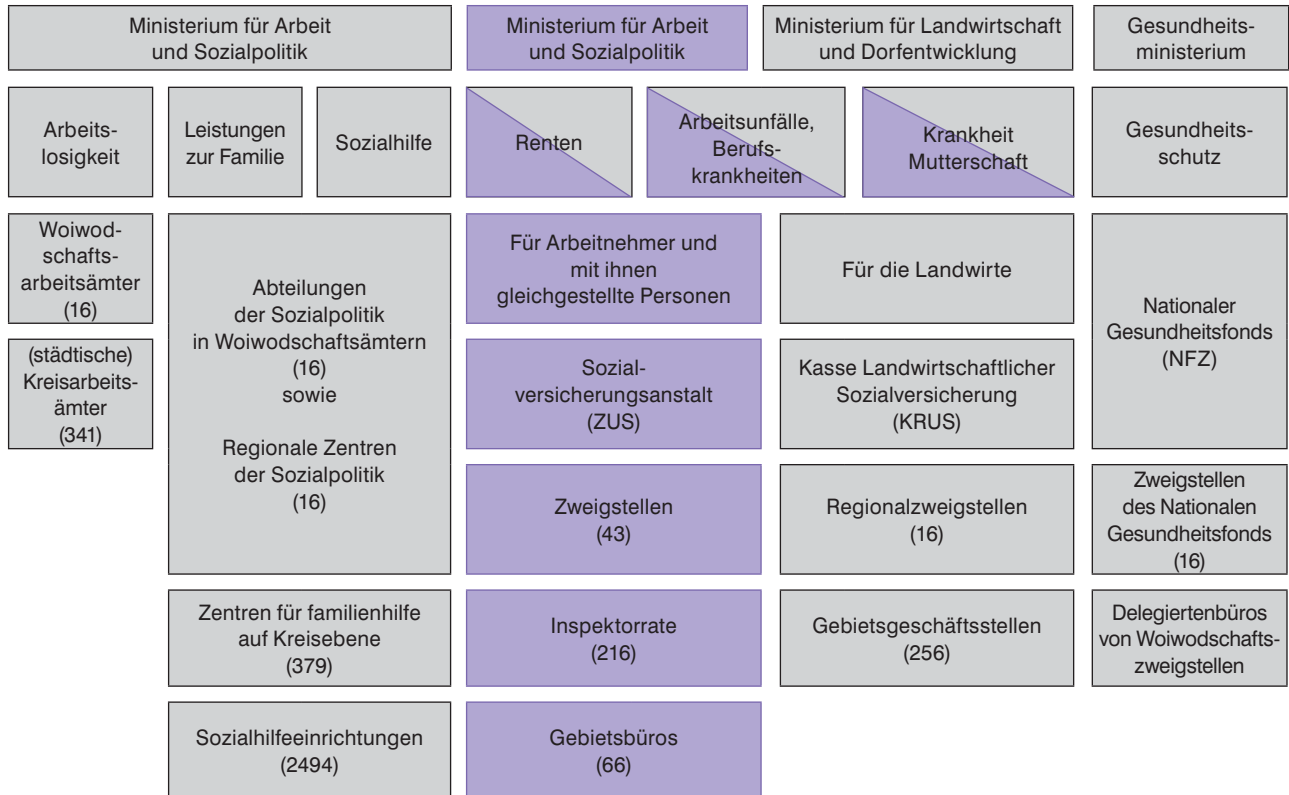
Ministerium für Arbeit und Sozialpolitik

Ministerium für Arbeit und Sozialpolitik

Ministerium für Landwirtschaft und Dorfentwicklung

Gesundheitsministerium

Arbeitslosigkeit

Leistungen zur Familie

Sozialhilfe

Renten

Arbeitsunfälle, Berufskrankheiten

Krankheit Mutterschaft

Gesundheitsschutz

Woiwodschaftsarbeitsämter (16)

(städtische) Kreisarbeitsämter (341)

Abteilungen der Sozialpolitik in Woiwodschaftsämtern (16) sowie

Regionale Zentren der Sozialpolitik (16)

Für Arbeitnehmer und mit ihnen gleichgestellte Personen

Sozialversicherungsanstalt (ZUS)

Zweigstellen (43)

Inspektorrate (216)

Gebietsbüros (66)

Für die Landwirte

Kasse Landwirtschaftlicher Sozialversicherung (KRUS)

Regionalzweigstellen (16)

Gebietsgeschäftsstellen (256)

Nationaler Gesundheitsfonds (NFZ)

Zweigstellen des Nationalen Gesundheitsfonds (16)

Delegiertenbüros von Woiwodschaftszweigstellen

Zentren für familienhilfe auf Kreisebene (379)

Sozialhilfeeinrichtungen (2494)